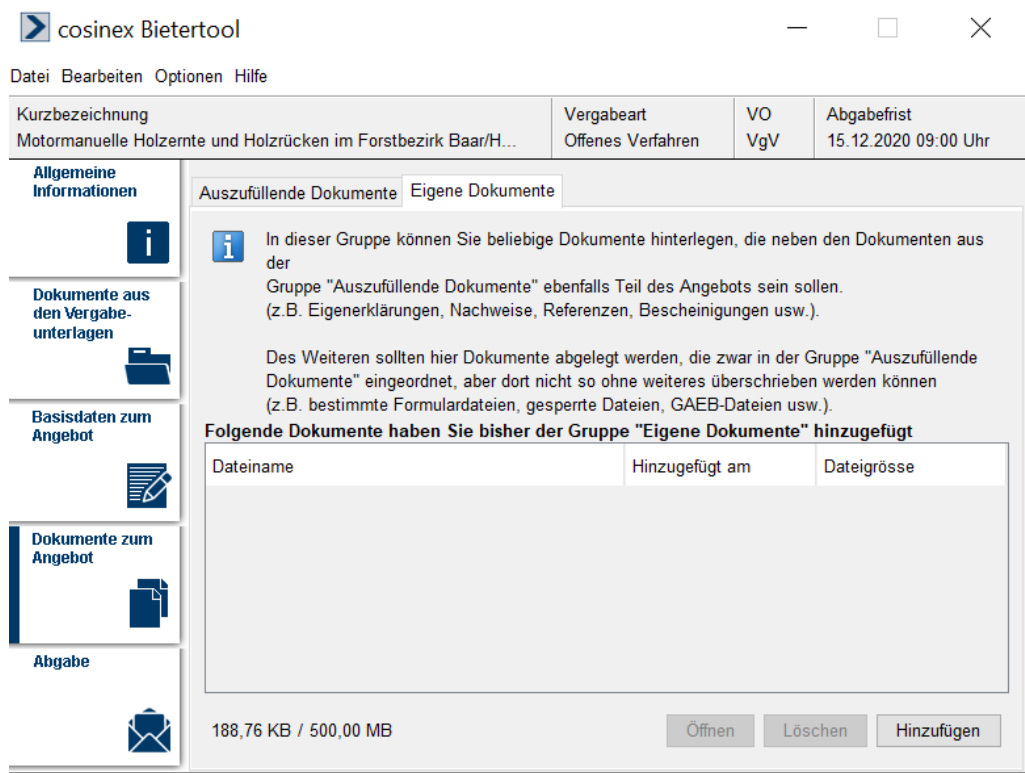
cosinex Bietertool

Datei Bearbeiten Optionen Hilfe

| Kurzbezeichnung | Vergabeart | VO | Abgabefrist |
|---|---|---|---|
| Motormanuelle Holzernte und Holzrücken im Forstbezirk Baar/H... | Offenes Verfahren | VgV | 15.12.2020 09:00 Uhr |

Allgemeine Informationen

Dokumente aus den Vergabeunterlagen

Basisdaten zum Angebot

Dokumente zum Angebot

Abgabe

Auszufüllende Dokumente
Eigene Dokumente

In dieser Gruppe können Sie beliebige Dokumente hinterlegen, die neben den Dokumenten aus der Gruppe "Auszufüllende Dokumente" ebenfalls Teil des Angebots sein sollen. (z.B. Eigenerklärungen, Nachweise, Referenzen, Bescheinigungen usw.).

Des Weiteren sollten hier Dokumente abgelegt werden, die zwar in der Gruppe "Auszufüllende Dokumente" eingeordnet, aber dort nicht so ohne weiteres überschrieben werden können (z.B. bestimmte Formulardateien, gesperrte Dateien, GAEB-Dateien usw.).

Folgende Dokumente haben Sie bisher der Gruppe "Eigene Dokumente" hinzugefügt

| Dateiname | Hinzugefügt am | Dateigrösse |
|---|---|---|

188,76 KB / 500,00 MB

Öffnen Löschen Hinzufügen